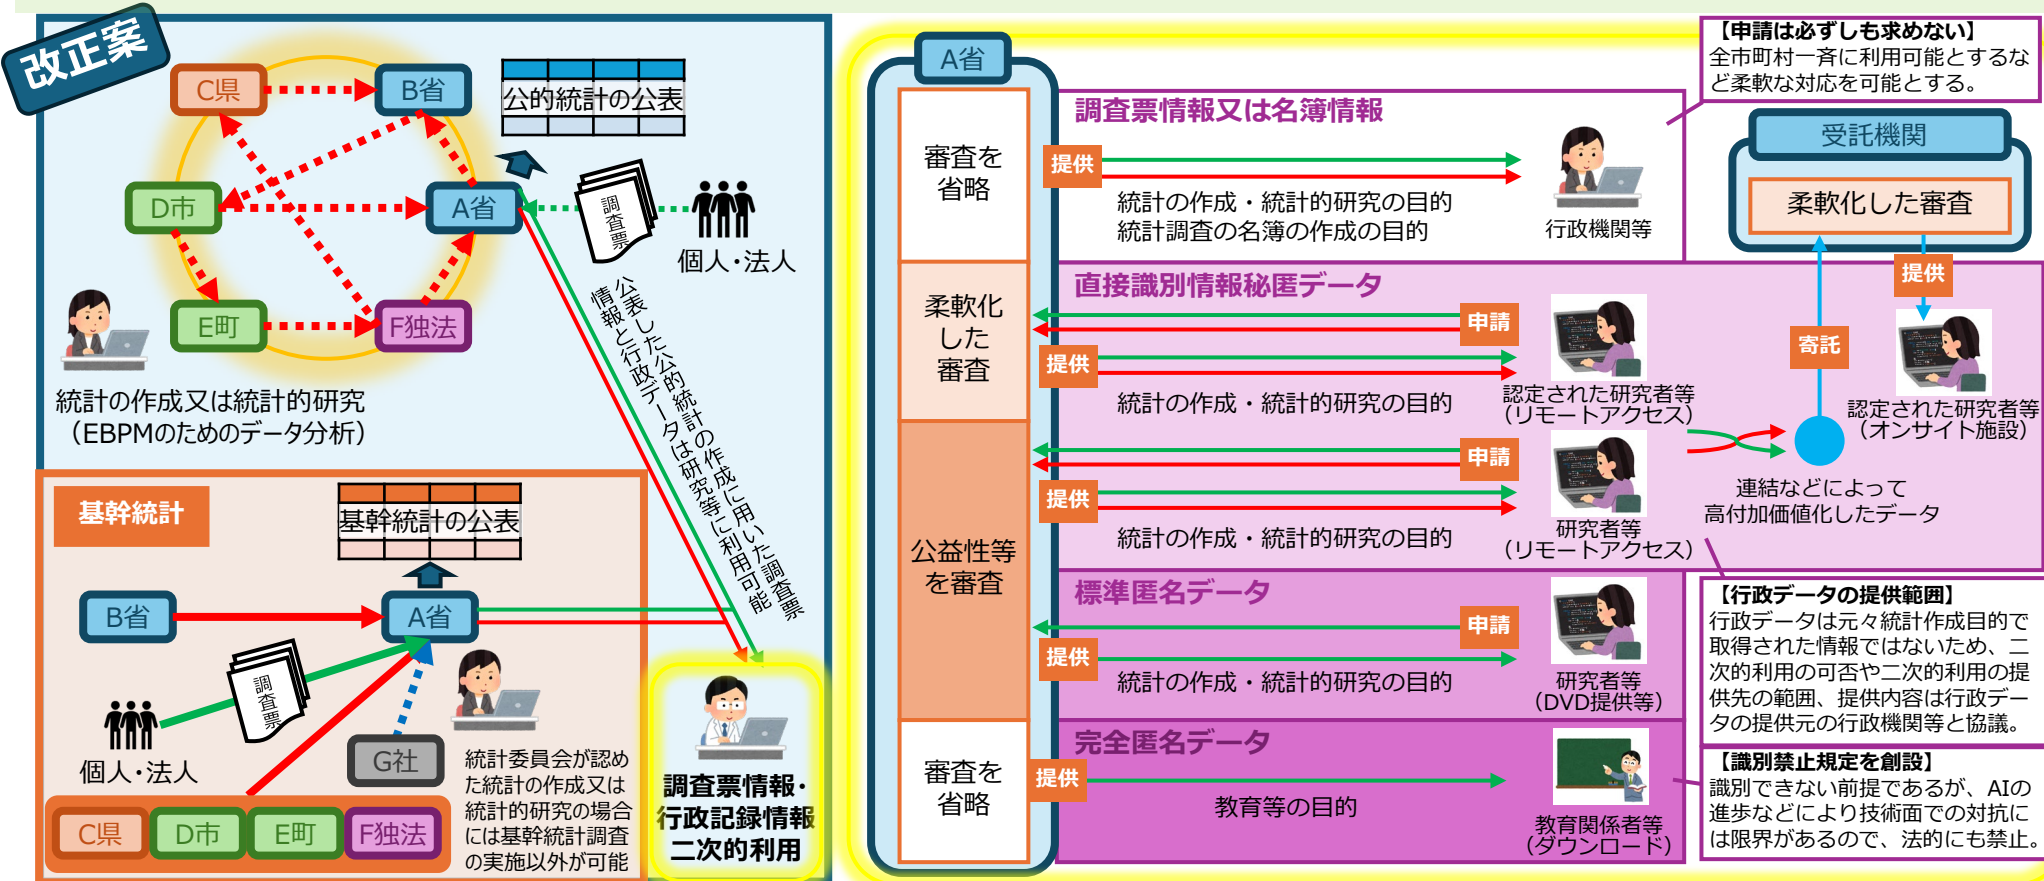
改正案

C県
B省
公的統計の公表
D市
A省
調査票
個人・法人
E町
F独法
統計の作成又は統計的研究
（EBPMのためのデータ分析）

公表した公的統計の作成に用いた調査票情報と行政データは研究等に利用可能

基幹統計
基幹統計の公表
B省
A省
調査票
個人・法人
G社
統計委員会が認めた統計の作成又は統計的研究の場合には基幹統計調査の実施以外が可能
C県
D市
E町
F独法

調査票情報・行政記録情報二次的利用

A省
審査を省略
柔軟化した審査
公益性等を審査
審査を省略

調査票情報又は名簿情報
提供
統計の作成・統計的研究の目的
統計調査の名簿の作成の目的
行政機関等

【申請は必ずしも求めない】
全市町村一斉に利用可能とするなど柔軟な対応を可能とする。

受託機関
柔軟化した審査

直接識別情報秘匿データ
申請
提供
統計の作成・統計的研究の目的
認定された研究者等（リモートアクセス）
寄託
提供
認定された研究者等（オンサイト施設）
申請
提供
統計の作成・統計的研究の目的
研究者等（リモートアクセス）
連結などによって高付加価値化したデータ

標準匿名データ
申請
提供
統計の作成・統計的研究の目的
研究者等（DVD提供等）

【行政データの提供範囲】
行政データは元々統計作成目的で取得された情報ではないため、二次的利用の可否や二次的利用の提供先の範囲、提供内容は行政データの提供元の行政機関等と協議。

完全匿名データ
提供
教育等の目的
教育関係者等（ダウンロード）

【識別禁止規定を創設】
識別できない前提であるが、AIの進歩などにより技術面での対抗には限界があるので、法的にも禁止。